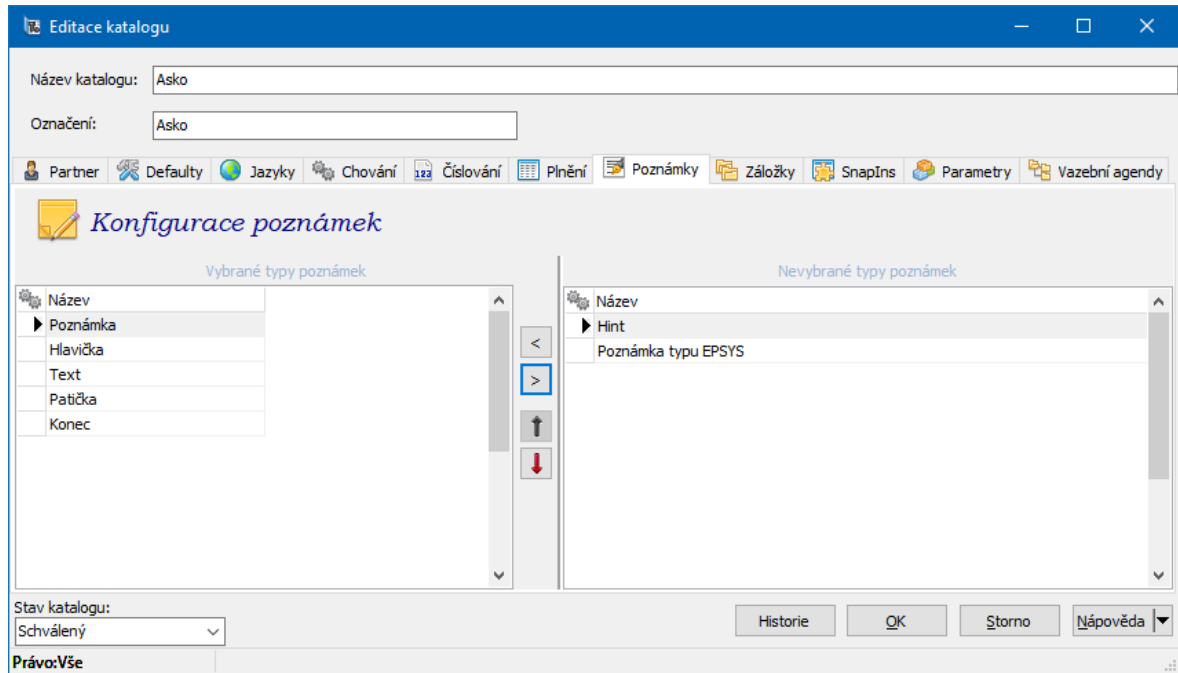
Editace katalogu

Název katalogu: Asko

Označení: Asko

Partner | Defaulty | Jazyky | Chování | Číslování | Plnění | Poznámky | Záložky | SnapIns | Parametry | Vazební agendy

Konfigurace poznámek

Vybrané typy poznámek

| Název |
|---|
| Poznámka |
| Hlavička |
| Text |
| Patička |
| Konec |

<
>

Nevybrané typy poznámek

| Název |
|---|
| Hint |
| Poznámka typu EPSYS |

Stav katalogu:
Schválený

Historie | OK | Storno | Nápověda

Právo:Vše